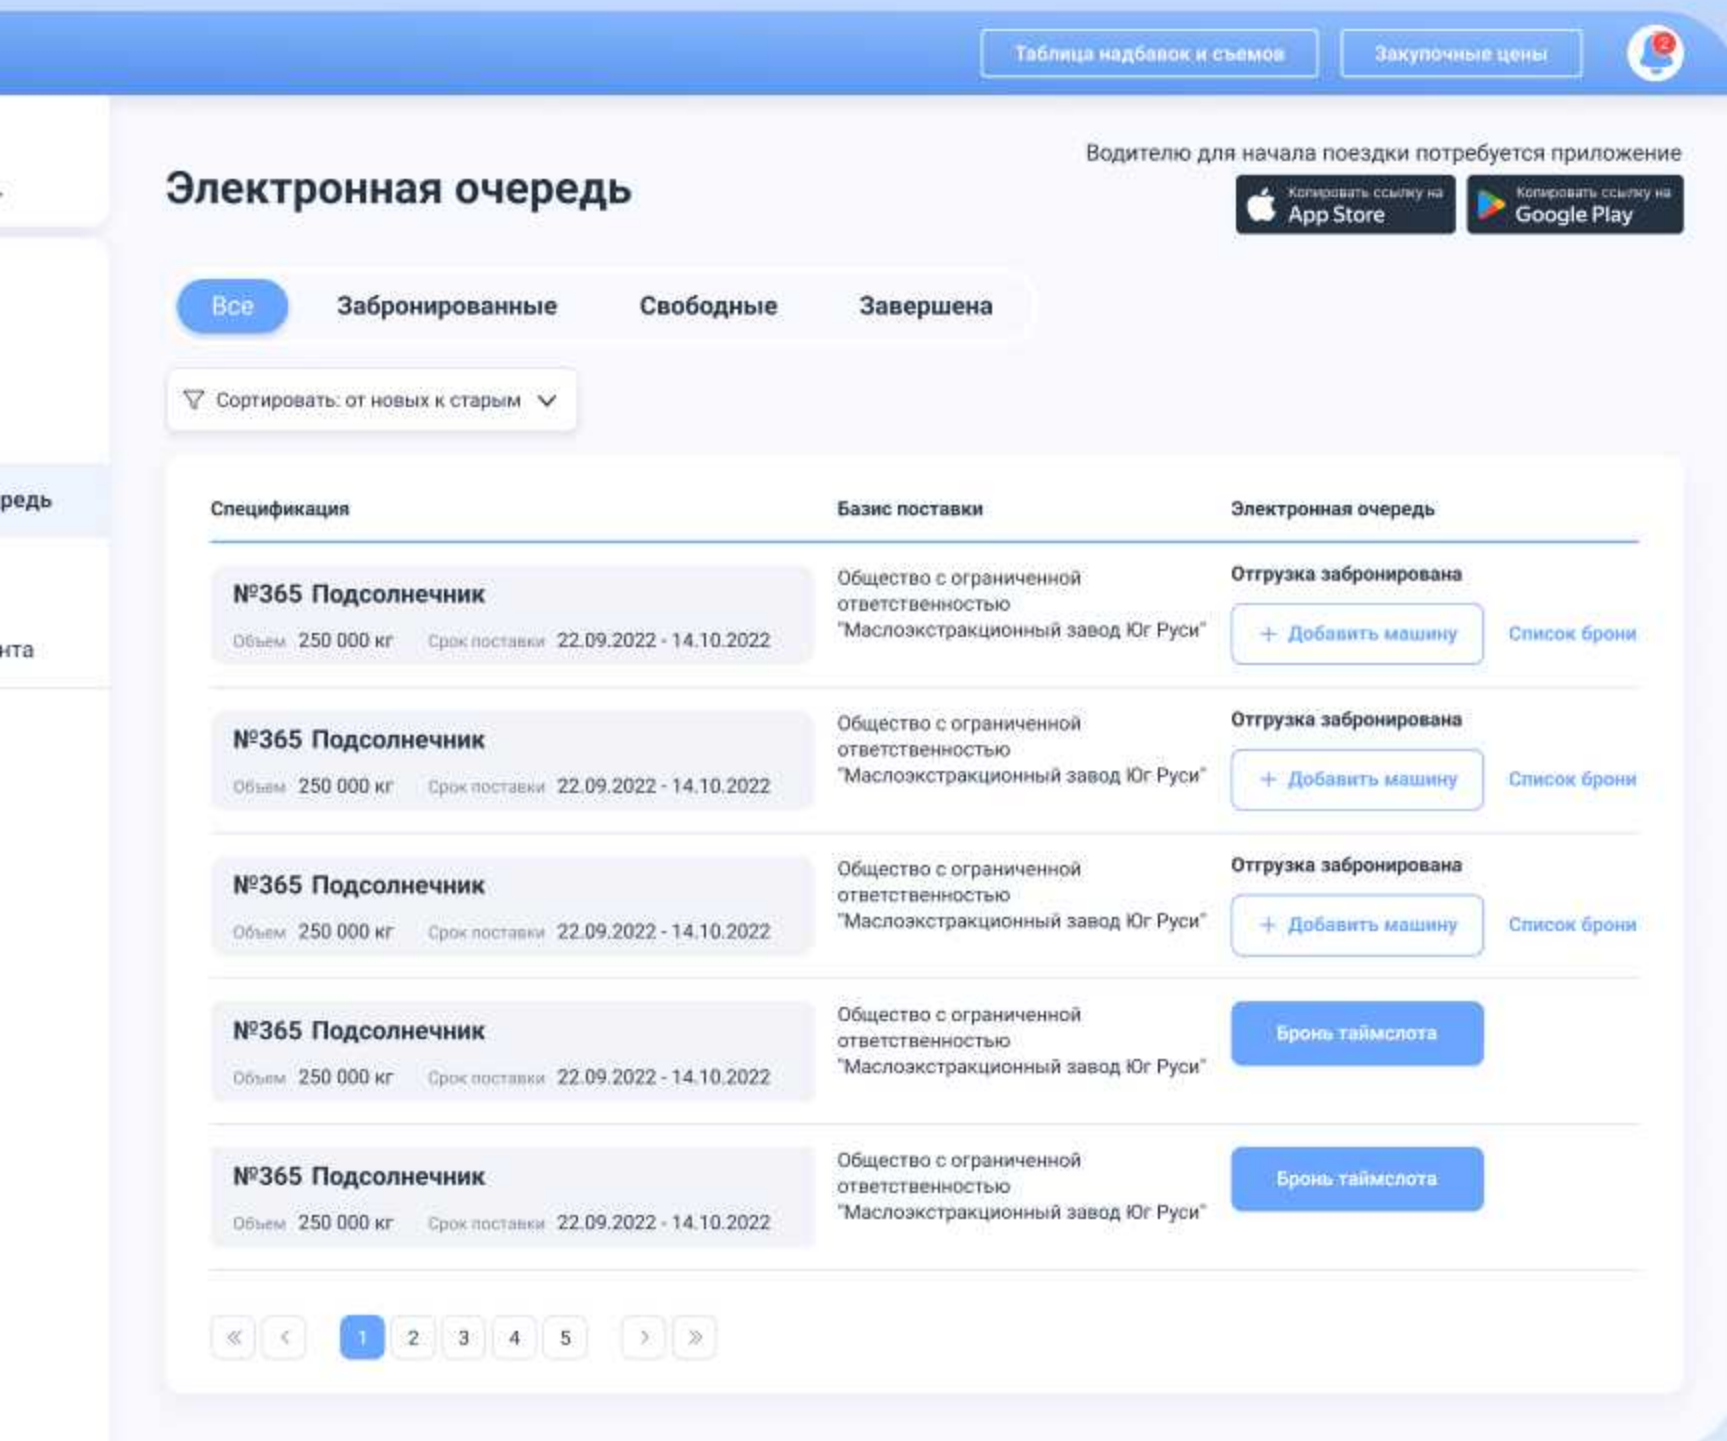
Таблица надбавок и съемов
Закупочные цены
2

редь

нта

Электронная очередь

Водителю для начала поездки потребуется приложение

Копировать ссылку на App Store
Копировать ссылку на Google Play

Все
Забронированные
Свободные
Завершена

Сортировать: от новых к старым

| Спецификация | Базис поставки | Электронная очередь | |
|---|---|---|---|
| №365 Подсолнечник Объем 250 000 кг Срок поставки 22.09.2022 - 14.10.2022 | Общество с ограниченной ответственностью "Маслоэкстракционный завод Юг Руси" | Отгрузка забронирована + Добавить машину | Список брони |
| №365 Подсолнечник Объем 250 000 кг Срок поставки 22.09.2022 - 14.10.2022 | Общество с ограниченной ответственностью "Маслоэкстракционный завод Юг Руси" | Отгрузка забронирована + Добавить машину | Список брони |
| №365 Подсолнечник Объем 250 000 кг Срок поставки 22.09.2022 - 14.10.2022 | Общество с ограниченной ответственностью "Маслоэкстракционный завод Юг Руси" | Отгрузка забронирована + Добавить машину | Список брони |
| №365 Подсолнечник Объем 250 000 кг Срок поставки 22.09.2022 - 14.10.2022 | Общество с ограниченной ответственностью "Маслоэкстракционный завод Юг Руси" | Бронь таймслота | |
| №365 Подсолнечник Объем 250 000 кг Срок поставки 22.09.2022 - 14.10.2022 | Общество с ограниченной ответственностью "Маслоэкстракционный завод Юг Руси" | Бронь таймслота | |

« ‹ 1 2 3 4 5 › »